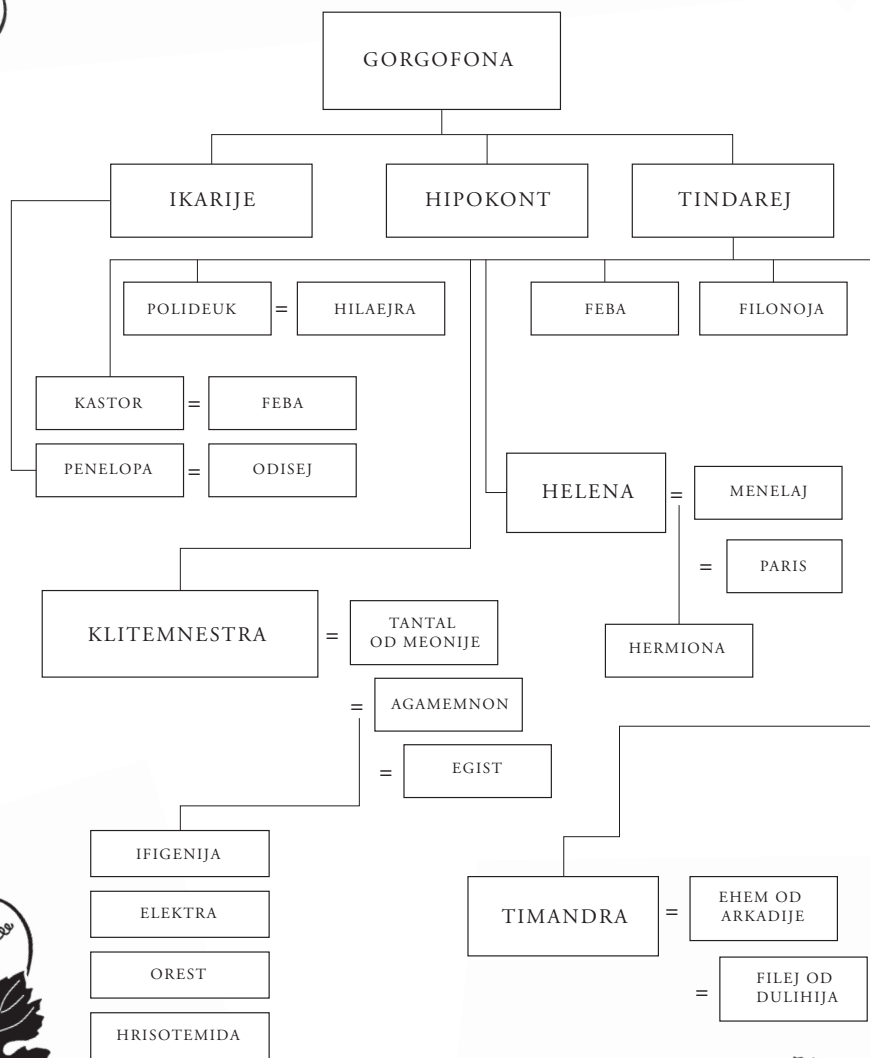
GORGOFONA

IKARIJE

HIPOKONT

TINDAREJ

POLIDEUK = HILAEJRA

FEBA

FILONOJA

KASTOR = FEBA

PENELOPA = ODISEJ

HELENA = MENELAJ

= PARIS

HERMIONA

KLITEMNESTRA = TANTAL OD MEONIJE

= AGAMEMNON

= EGIST

IFIGENIJA

ELEKTRA

OREST

HRISOTEMIDA

TIMANDRA = EHEM OD ARKADIJE

= FILEJ OD DULIHIJA